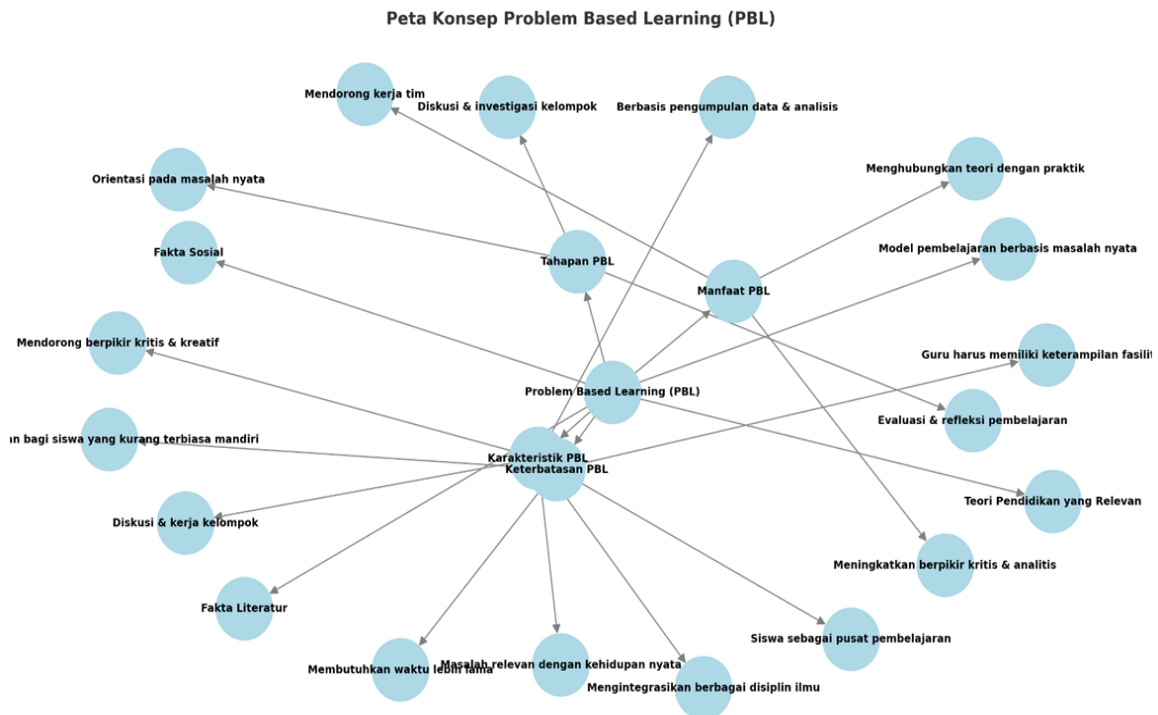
Peta Konsep Problem Based Learning (PBL)

Mendorong kerja tim

Diskusi & investigasi kelompok

Berbasis pengumpulan data & analisis

Orientasi pada masalah nyata

Menghubungkan teori dengan praktik

Fakta Sosial

Tahapan PBL

Manfaat PBL

Model pembelajaran berbasis masalah nyata

Mendorong berpikir kritis & kreatif

Guru harus memiliki keterampilan fasilit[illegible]

Problem Based Learning (PBL)

Evaluasi & refleksi pembelajaran

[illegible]n bagi siswa yang kurang terbiasa mandiri

Karakteristik PBL

Keterbatasan PBL

Teori Pendidikan yang Relevan

Diskusi & kerja kelompok

Meningkatkan berpikir kritis & analitis

Fakta Literatur

Siswa sebagai pusat pembelajaran

Membutuhkan waktu lebih lama

Masalah relevan dengan kehidupan nyata

Mengintegrasikan berbagai disiplin ilmu